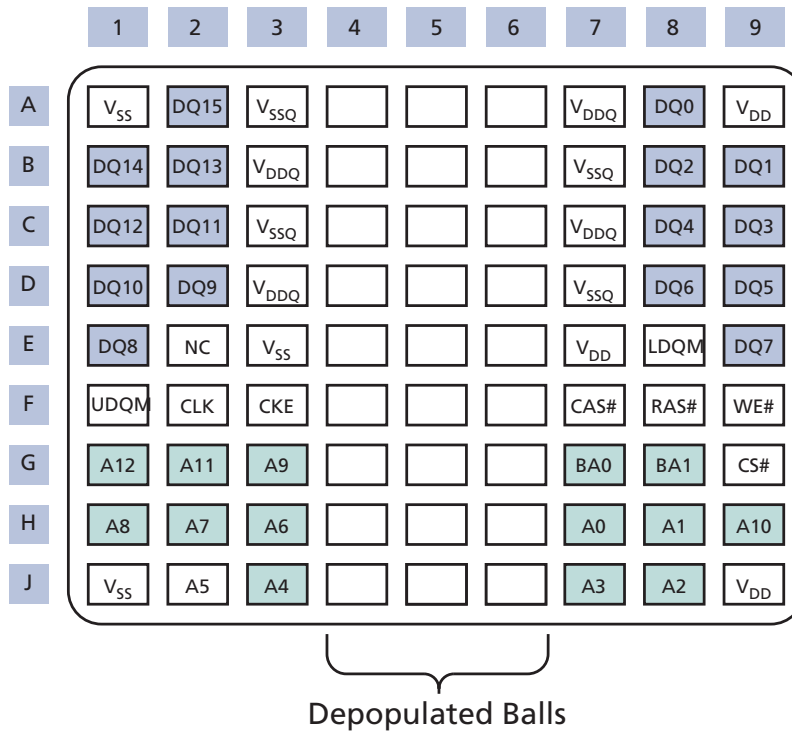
|   | 1 | 2 | 3 | 4 | 5 | 6 | 7 | 8 | 9 |
|---|---|---|---|---|---|---|---|---|---|
| A | $V_{SS}$ | DQ15 | $V_{SSQ}$ |  |  |  | $V_{DDQ}$ | DQ0 | $V_{DD}$ |
| B | DQ14 | DQ13 | $V_{DDQ}$ |  |  |  | $V_{SSQ}$ | DQ2 | DQ1 |
| C | DQ12 | DQ11 | $V_{SSQ}$ |  |  |  | $V_{DDQ}$ | DQ4 | DQ3 |
| D | DQ10 | DQ9 | $V_{DDQ}$ |  |  |  | $V_{SSQ}$ | DQ6 | DQ5 |
| E | DQ8 | NC | $V_{SS}$ |  |  |  | $V_{DD}$ | LDQM | DQ7 |
| F | UDQM | CLK | CKE |  |  |  | CAS# | RAS# | WE# |
| G | A12 | A11 | A9 |  |  |  | BA0 | BA1 | CS# |
| H | A8 | A7 | A6 |  |  |  | A0 | A1 | A10 |
| J | $V_{SS}$ | A5 | A4 |  |  |  | A3 | A2 | $V_{DD}$ |

Depopulated Balls